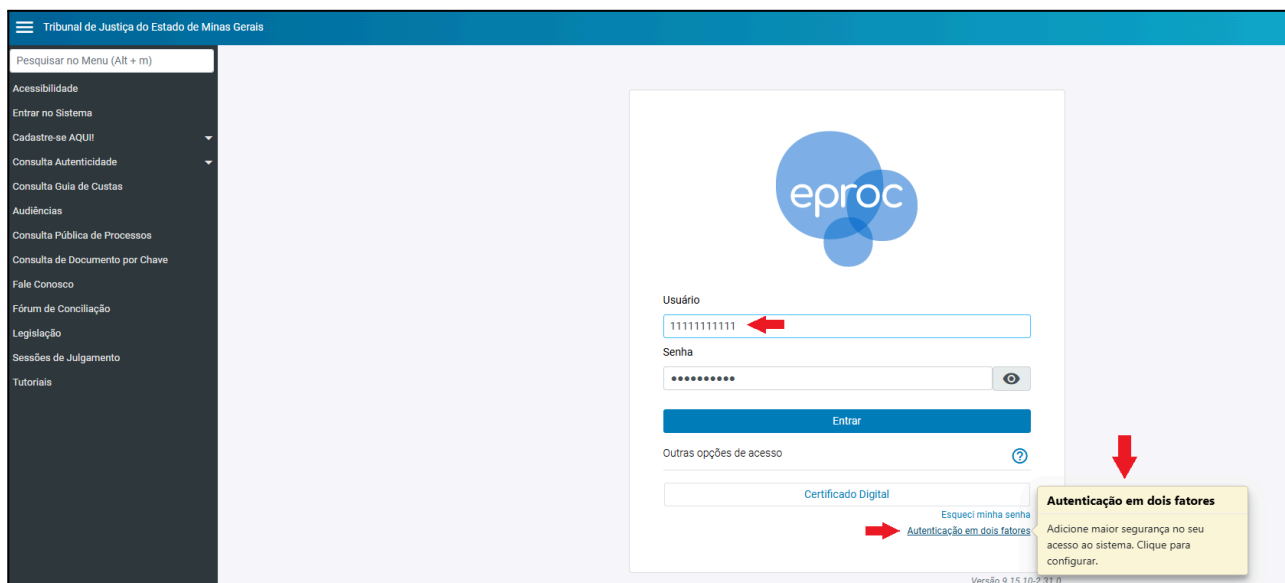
Tribunal de Justiça do Estado de Minas Gerais

Pesquisar no Menu (Alt + m)

Acessibilidade
Entrar no Sistema
Cadastre-se AQUI!
Consulta Autenticidade
Consulta Guia de Custas
Audiências
Consulta Pública de Processos
Consulta de Documento por Chave
Fale Conosco
Fórum de Conciliação
Legislação
Sessões de Julgamento
Tutoriais

eproc

Usuário
11111111111
Senha
••••••••••
Entrar
Outras opções de acesso
Certificado Digital
Esqueci minha senha
Autenticação em dois fatores

Autenticação em dois fatores
Adicione maior segurança no seu acesso ao sistema. Clique para configurar.

Versão 9.15.10-2.31.0